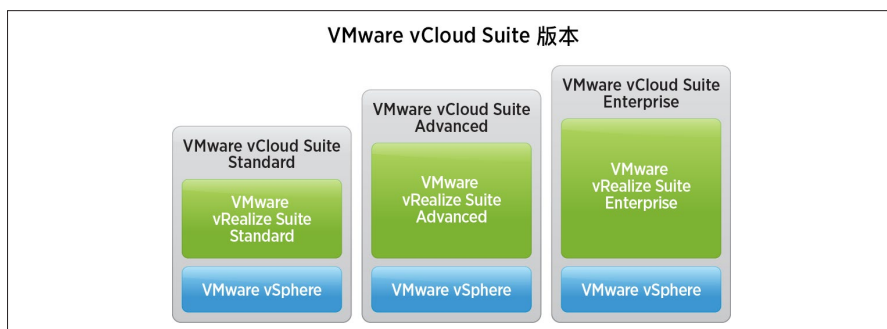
VMware vCloud Suite 版本

VMware vCloud Suite Standard

VMware vRealize Suite Standard

VMware vSphere

VMware vCloud Suite Advanced

VMware vRealize Suite Advanced

VMware vSphere

VMware vCloud Suite Enterprise

VMware vRealize Suite Enterprise

VMware vSphere